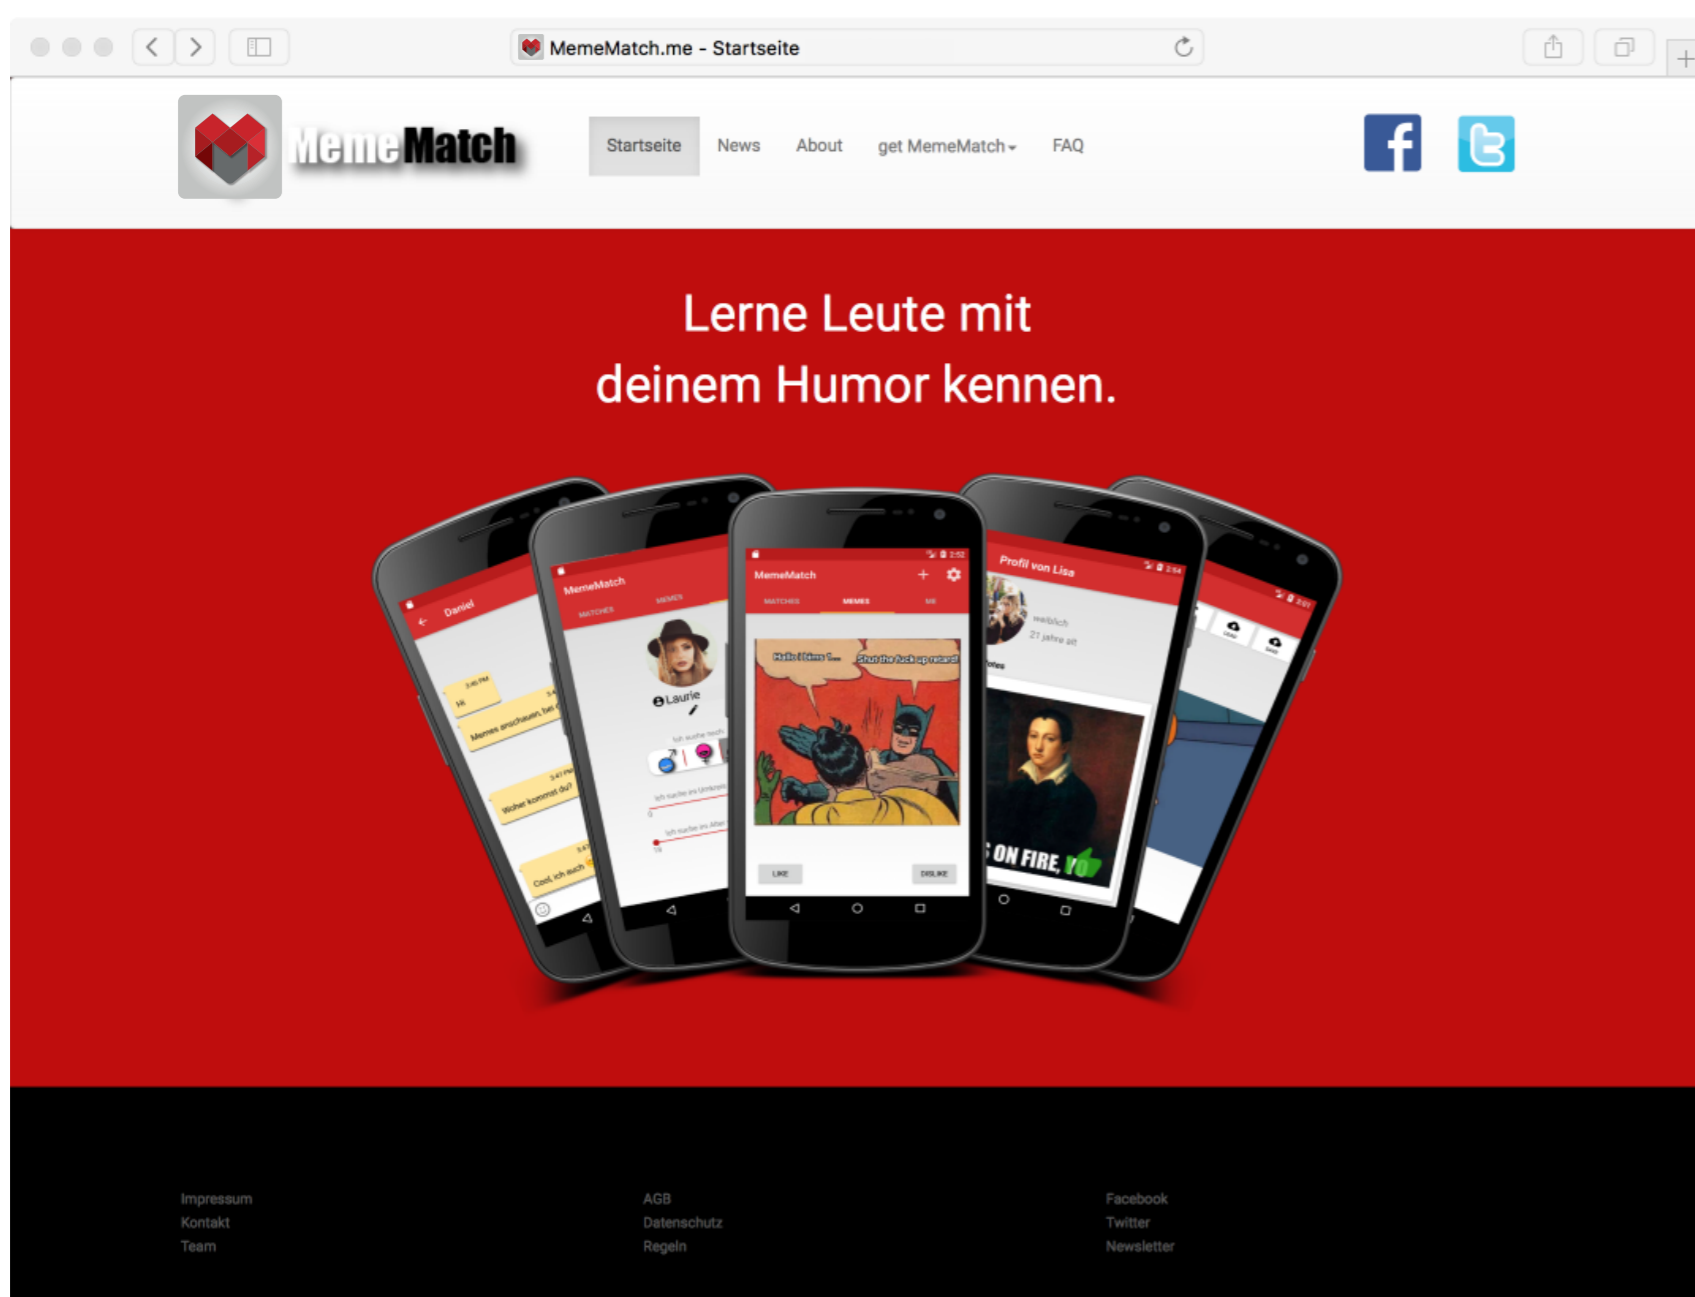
MemeMatch.me - Startseite

MemeMatch

Startseite News About get MemeMatch FAQ

Lerne Leute mit deinem Humor kennen.

Daniel

Hi

Memes anschauen, hei

Woher kommst du?

Cool, ich auch

MemeMatch

MATCHES MEMES

Laurie

MemeMatch

MATCHES MEMES ME

Hallo Ritters 1... Shut the fuck up retard

LIKE DISLIKE

Profil von Lisa

weiblich

21 Jahre alt

ON FIRE, YO

Impressum
Kontakt
Team

AGB
Datenschutz
Regeln

Facebook
Twitter
Newsletter